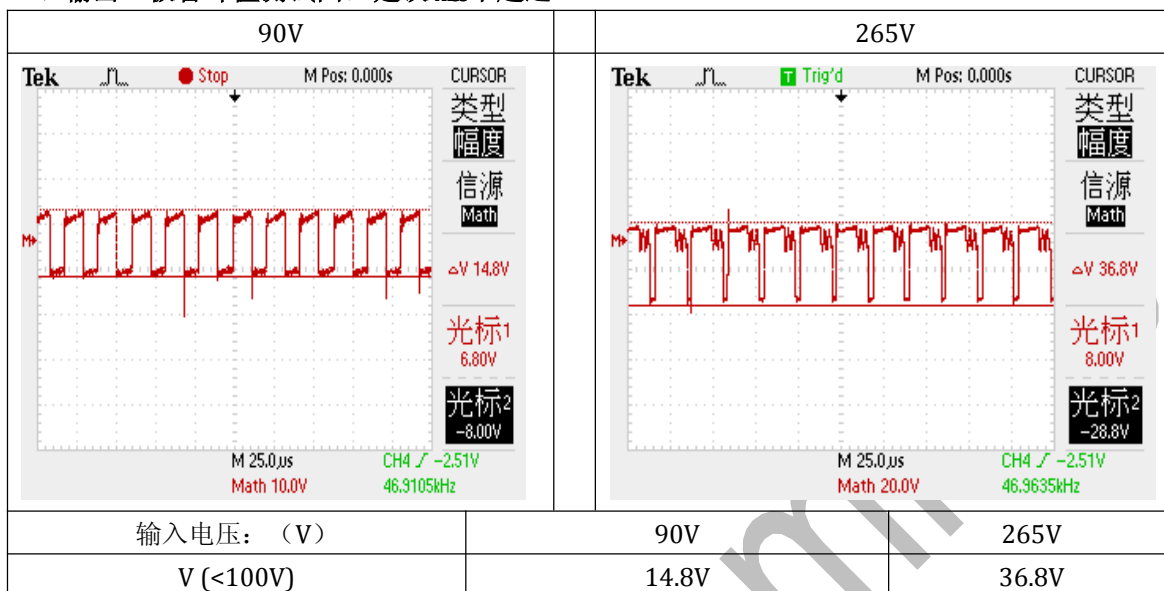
| 90V | 265V |
|---|---|
| Tek Stop M Pos: 0.000s CURSOR 类型 幅度 信源 Math ΔV 14.8V 光标1 6.80V 光标2 -8.00V M 25.0µs CH4 ⨍ -2.51V Math 10.0V 46.9105kHz | Tek Trig'd M Pos: 0.000s CURSOR 类型 幅度 信源 Math ΔV 36.8V 光标1 8.00V 光标2 -28.8V M 25.0µs CH4 ⨍ -2.51V Math 20.0V 46.9635kHz |

| 输入电压：（V） | 90V | 265V |
|---|---|---|
| V (<100V) | 14.8V | 36.8V |